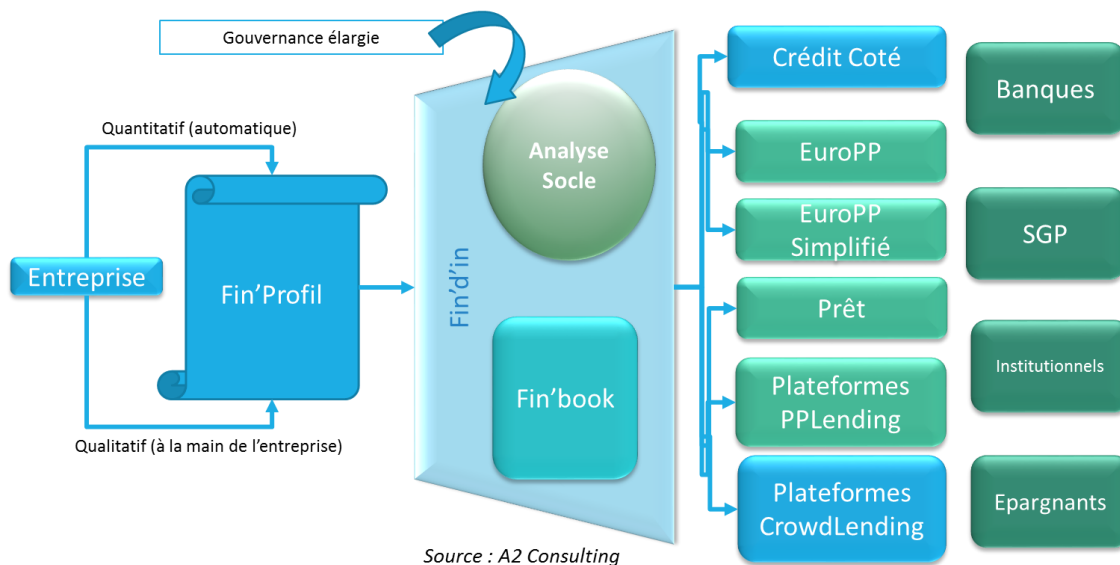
Gouvernance élargie

Quantitatif (automatique)

Entreprise

Fin'Profil

Qualitatif (à la main de l'entreprise)

Fin'd'in

Analyse Socle

Fin'book

Crédit Coté

EuroPP

EuroPP Simplifié

Prêt

Plateformes PPLending

Plateformes CrowdLending

Banques

SGP

Institutionnels

Epargnants

Source : A2 Consulting